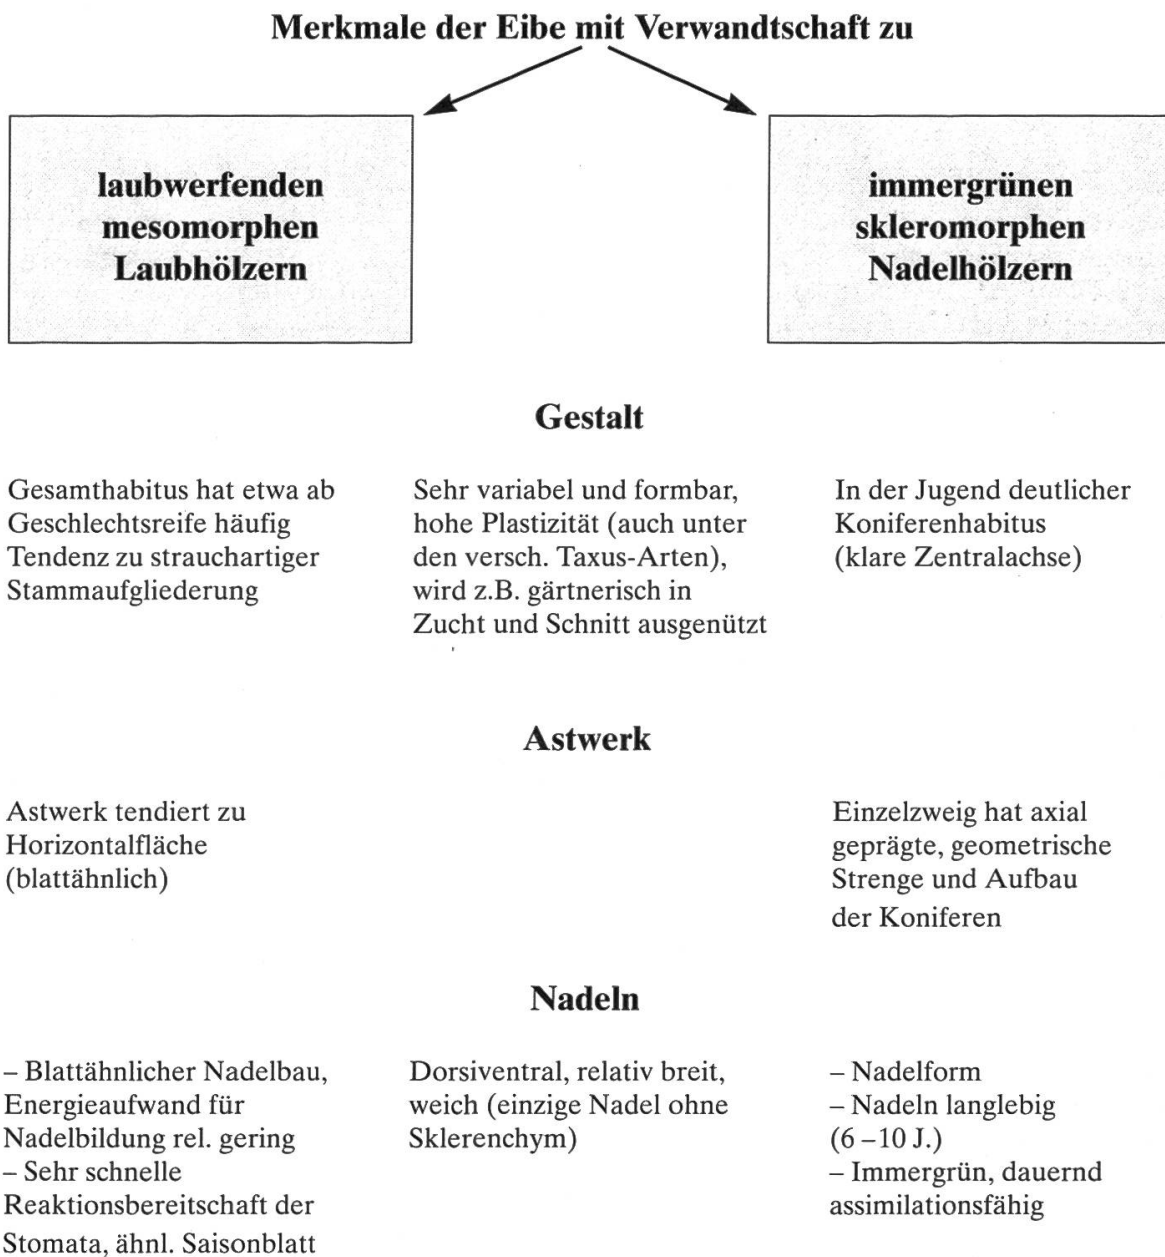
Merkmale der Eibe mit Verwandtschaft zu

laubwerfenden mesomorphen Laubhölzern

immergrünen skleromorphen Nadelhölzern

Gestalt

Gesamthabitus hat etwa ab Geschlechtsreife häufig Tendenz zu strauchartiger Stammaufgliederung

Sehr variabel und formbar, hohe Plastizität (auch unter den versch. Taxus-Arten), wird z.B. gärtnerisch in Zucht und Schnitt ausgenützt

In der Jugend deutlicher Koniferenhabitus (klare Zentralachse)

Astwerk

Astwerk tendiert zu Horizontalfläche (blattähnlich)

Einzelzweig hat axial geprägte, geometrische Strenge und Aufbau der Koniferen

Nadeln

– Blattähnlicher Nadelbau, Energieaufwand für Nadelbildung rel. gering
– Sehr schnelle Reaktionsbereitschaft der Stomata, ähnl. Saisonblatt

Dorsiventral, relativ breit, weich (einzige Nadel ohne Sklerenchym)

– Nadelform
– Nadeln langlebig (6 – 10 J.)
– Immergrün, dauernd assimilationsfähig